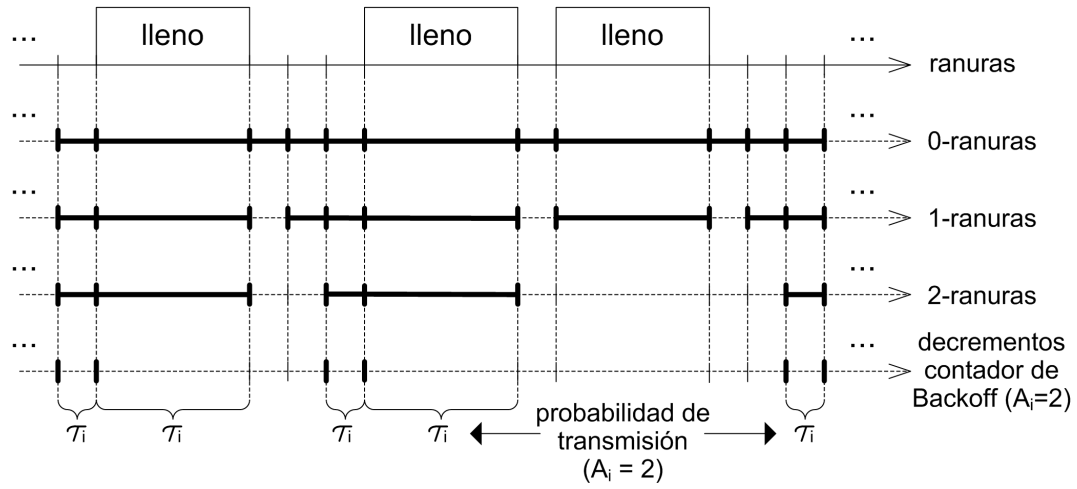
...
lleno
lleno
lleno
...
ranuras
...
...
0-ranuras
...
...
1-ranuras
...
...
2-ranuras
...
...
decrementos contador de Backoff ($A_i$=2)
$\tau_i$
$\tau_i$
$\tau_i$
$\tau_i$
probabilidad de transmisión ($A_i$ = 2)
$\tau_i$